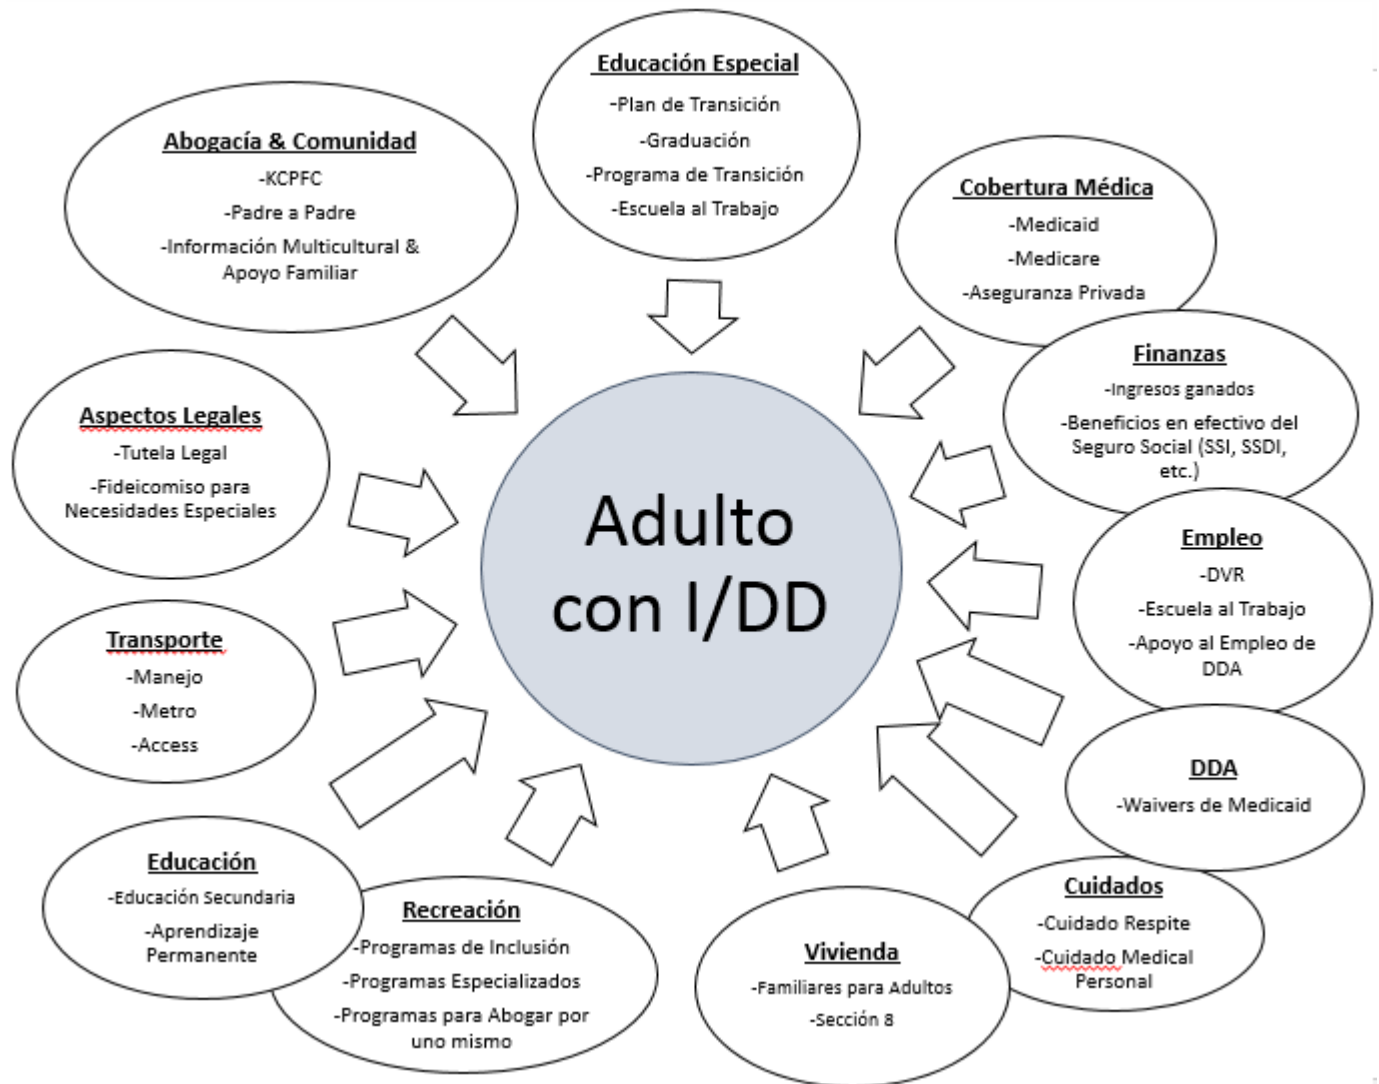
Educación Especial
-Plan de Transición
-Graduación
-Programa de Transición
-Escuela al Trabajo

Abogacía & Comunidad
-KCPFC
-Padre a Padre
-Información Multicultural & Apoyo Familiar

Cobertura Médica
-Medicaid
-Medicare
-Aseguranza Privada

Finanzas
-Ingresos ganados
-Beneficios en efectivo del Seguro Social (SSI, SSDI, etc.)

Aspectos Legales
-Tutela Legal
-Fideicomiso para Necesidades Especiales

Adulto con I/DD

Empleo
-DVR
-Escuela al Trabajo
-Apoyo al Empleo de DDA

Transporte
-Manejo
-Metro
-Access

DDA
-Waivers de Medicaid

Educación
-Educación Secundaria
-Aprendizaje Permanente

Recreación
-Programas de Inclusión
-Programas Especializados
-Programas para Abogar por uno mismo

Vivienda
-Familiares para Adultos
-Sección 8

Cuidados
-Cuidado Respite
-Cuidado Medical Personal